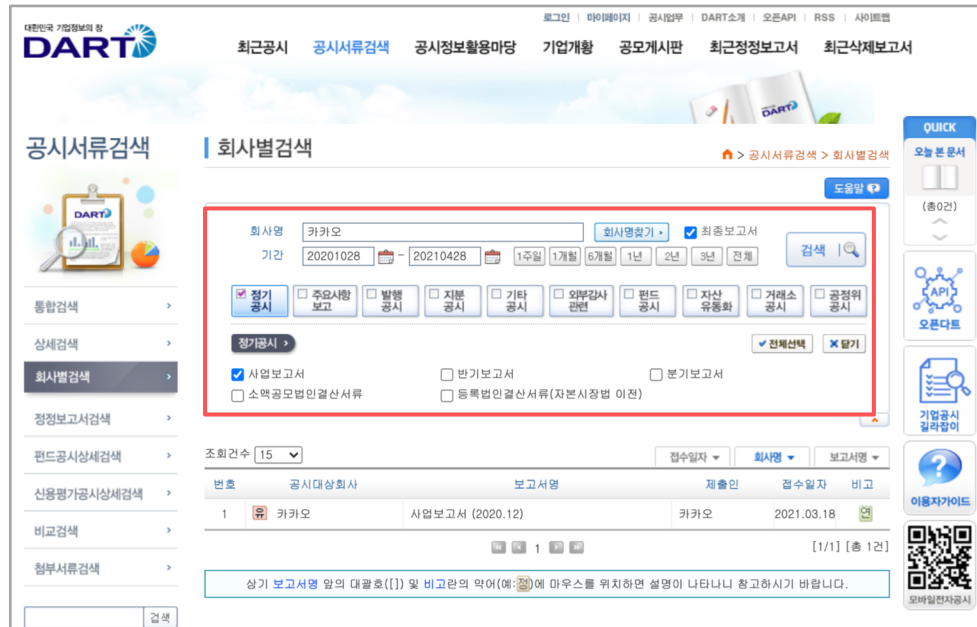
대한민국 기업정보의 창
DART

로그인 | 마이페이지 | 공시업무 | DART소개 | 오픈API | RSS | 사이트맵

최근공시 공시서류검색 공시정보활용마당 기업개황 공모게시판 최근정정보고서 최근삭제보고서

공시서류검색

통합검색
상세검색
회사별검색
정정보고서검색
펀드공시상세검색
신용평가공시상세검색
비교검색
첨부서류검색

검색

회사별검색

> 공시서류검색 > 회사별검색

도움말

회사명 카카오 회사명찾기 최종보고서
기간 20201028 ~ 20210428 1주일 1개월 6개월 1년 2년 3년 전체
검색

정기공시 주요사항보고 발행공시 지분공시 기타공시 외부감사관련 펀드공시 자산유동화 거래소공시 공정위공시

정기공시 >
전체선택 닫기

사업보고서 반기보고서 분기보고서
소액공모법인결산서류 등록법인결산서류(자본시장법 이전)

조회건수 15

접수일자 회사명 보고서명

| 번호 | 공시대상회사 | 보고서명 | 제출인 | 접수일자 | 비고 |
|---|---|---|---|---|---|
| 1 | 유 카카오 | 사업보고서 (2020.12) | 카카오 | 2021.03.18 | 연 |

1

[1/1] [총 1건]

상기 보고서명 앞의 대괄호([]) 및 비고란의 약어(예:정)에 마우스를 위치하면 설명이 나타나니 참고하시기 바랍니다.

QUICK
오늘 본 문서
(총0건)
API
오픈다트
기업공시 길라잡이
이용자가이드
모바일전자공시